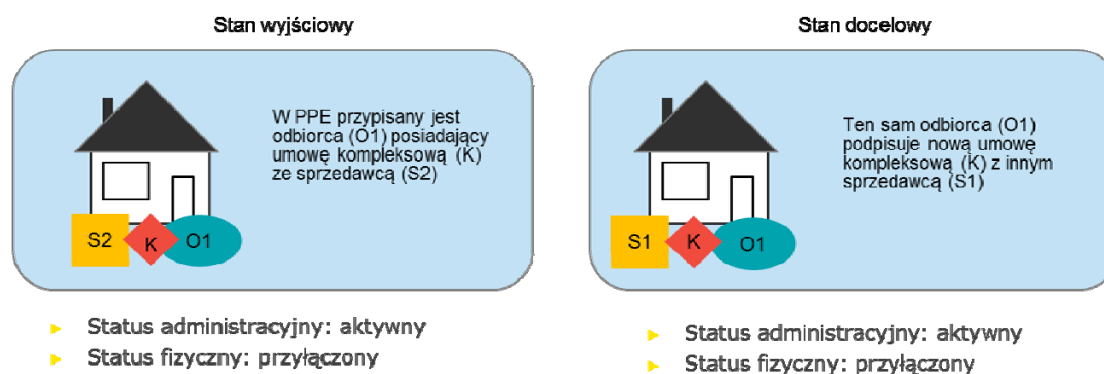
Stan wyjściowy

W PPE przypisany jest odbiorca (O1) posiadający umowę kompleksową (K) ze sprzedawcą (S2)

S2 K O1

► Status administracyjny: aktywny
► Status fizyczny: przyłączony

Stan docelowy

Ten sam odbiorca (O1) podpisuje nową umowę kompleksową (K) z innym sprzedawcą (S1)

S1 K O1

► Status administracyjny: aktywny
► Status fizyczny: przyłączony